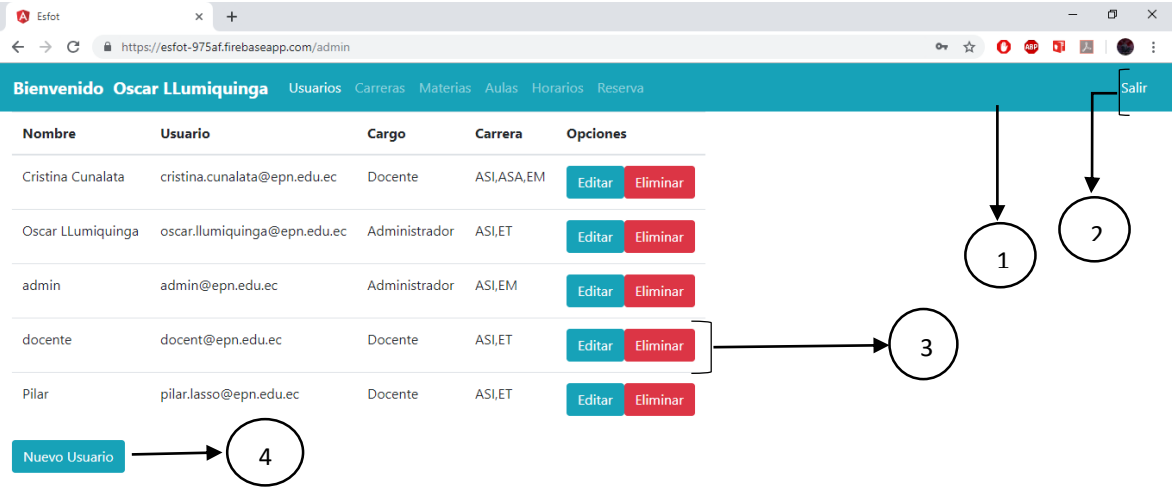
Esfot

https://esfot-975af.firebaseapp.com/admin

Bienvenido Oscar LLumiquinga Usuarios Carreras Materias Aulas Horarios Reserva Salir

| Nombre | Usuario | Cargo | Carrera | Opciones |
|---|---|---|---|---|
| Cristina Cunalata | cristina.cunalata@epn.edu.ec | Docente | ASI,ASA,EM | Editar Eliminar |
| Oscar LLumiquinga | oscar.llumiquinga@epn.edu.ec | Administrador | ASI,ET | Editar Eliminar |
| admin | admin@epn.edu.ec | Administrador | ASI,EM | Editar Eliminar |
| docente | docent@epn.edu.ec | Docente | ASI,ET | Editar Eliminar |
| Pilar | pilar.lasso@epn.edu.ec | Docente | ASI,ET | Editar Eliminar |

Nuevo Usuario

1

2

3

4